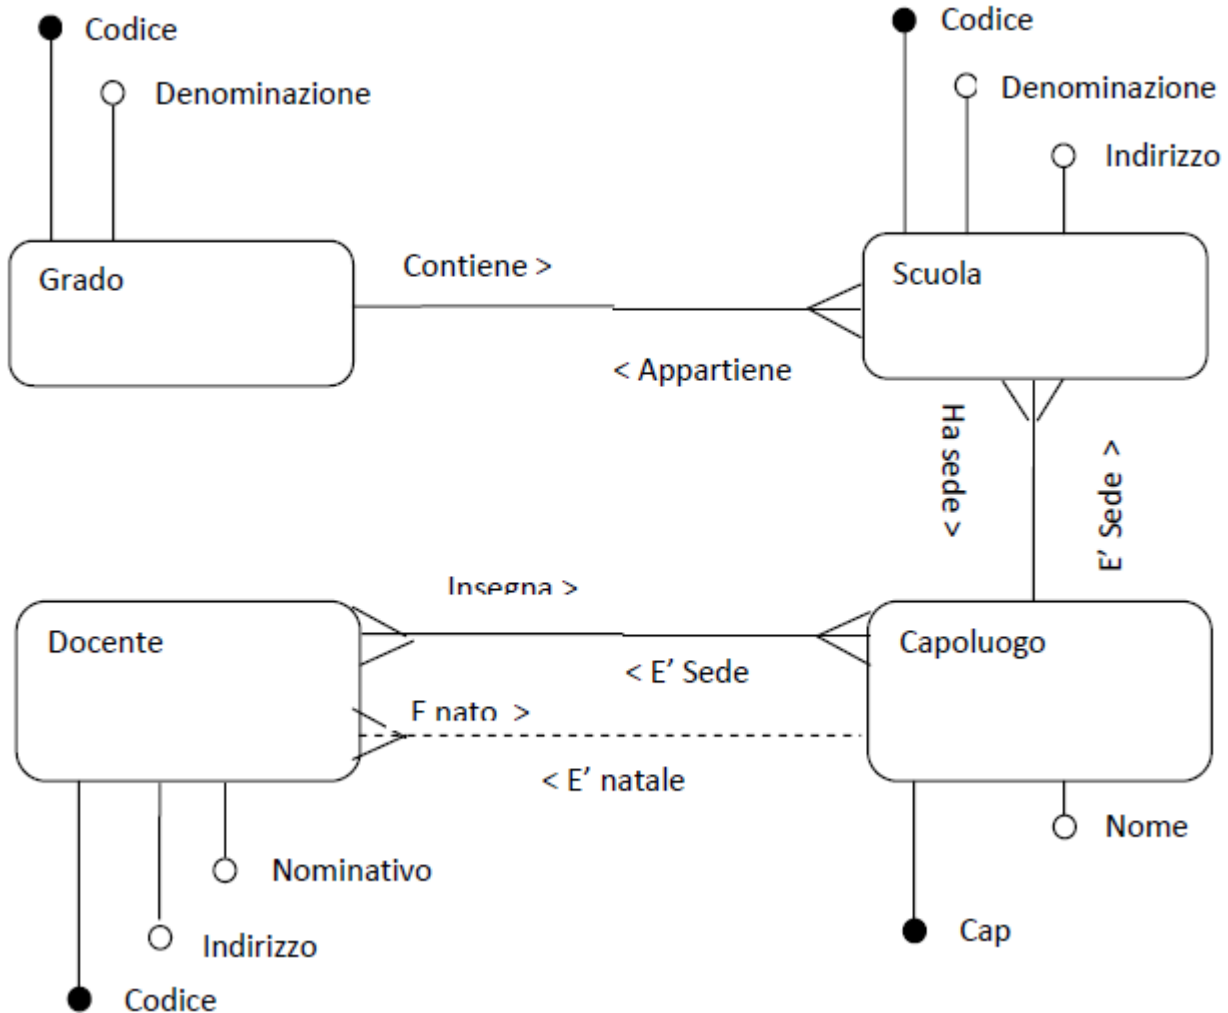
Codice

Denominazione

Codice

Denominazione

Indirizzo

Grado

Contiene >

Scuola

< Appartiene

Ha sede >

E' Sede >

Insegna >

Docente

Capoluogo

< E' Sede

E nato >

< E' natale

Nome

Nominativo

Indirizzo

Cap

Codice